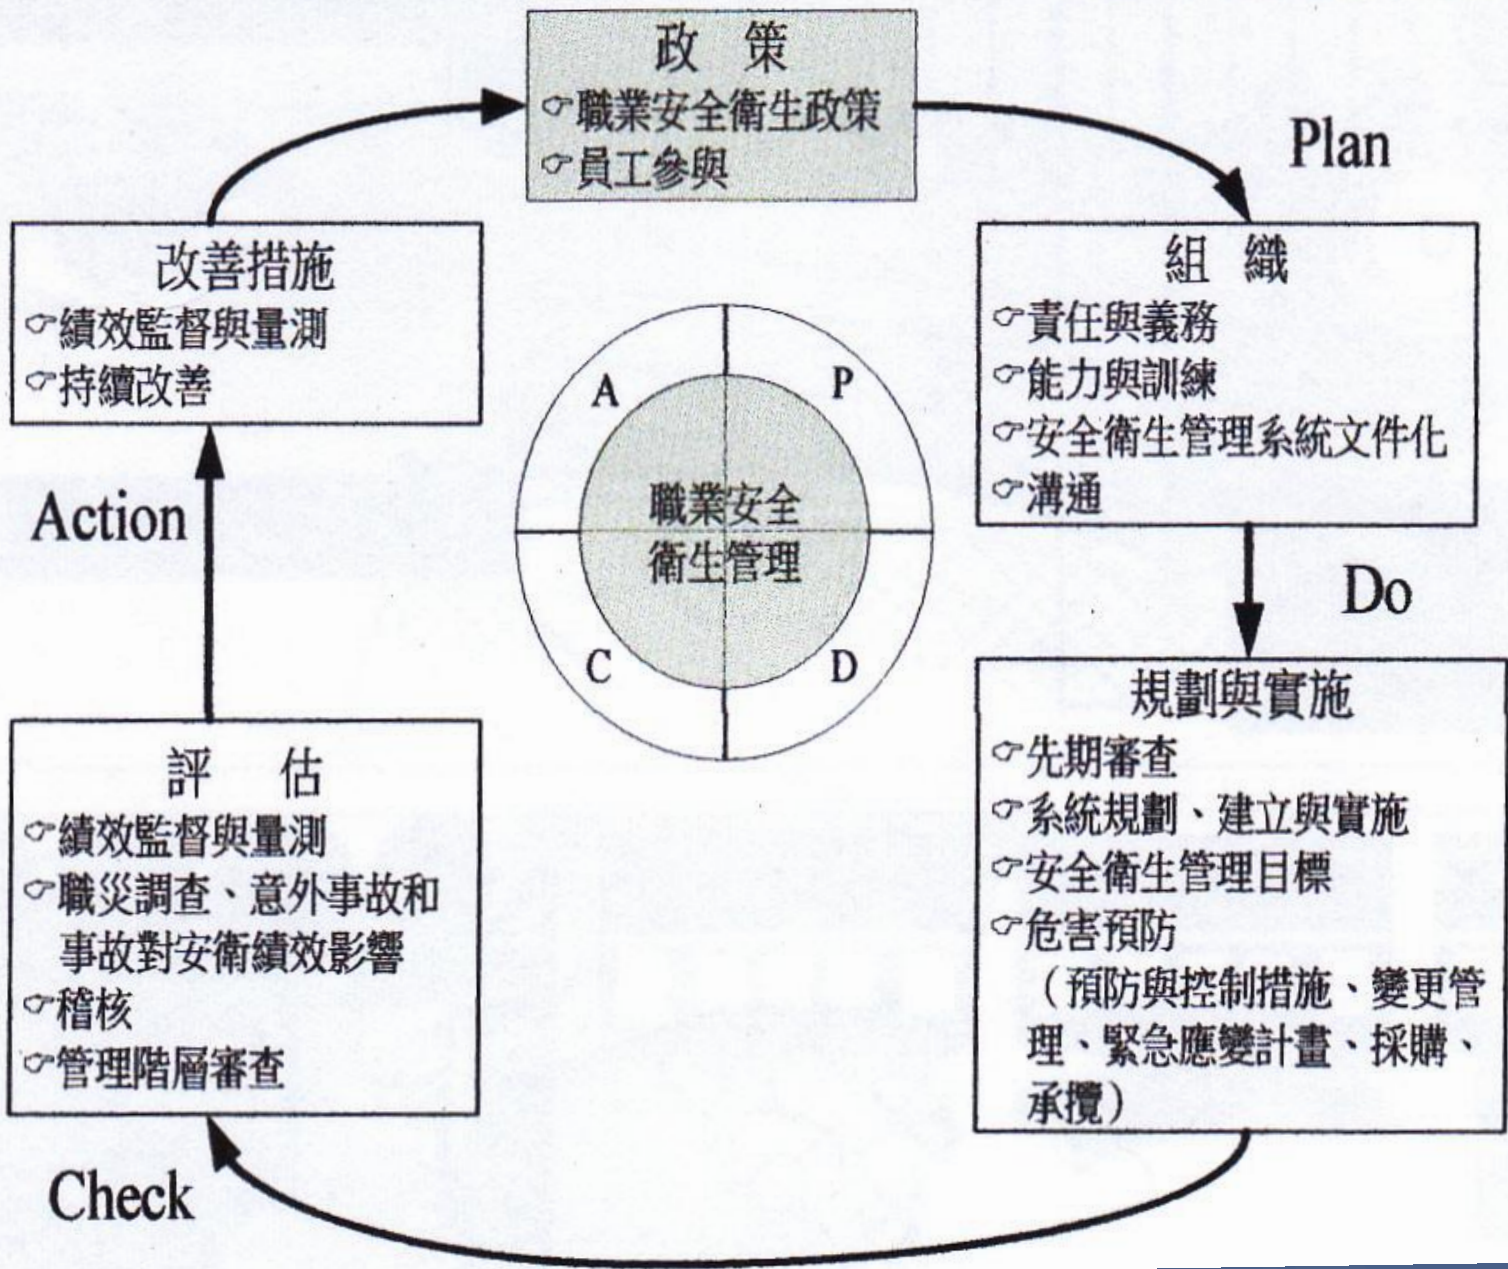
政 策
☞職業安全衛生政策
☞員工參與

Plan

組 織
☞責任與義務
☞能力與訓練
☞安全衛生管理系統文件化
☞溝通

Do

規劃與實施
☞先期審查
☞系統規劃、建立與實施
☞安全衛生管理目標
☞危害預防
（預防與控制措施、變更管理、緊急應變計畫、採購、承攬）

Check

評 估
☞績效監督與量測
☞職災調查、意外事故和事故對安衛績效影響
☞稽核
☞管理階層審查

Action

改善措施
☞績效監督與量測
☞持續改善

A
P
C
D
職業安全
衛生管理